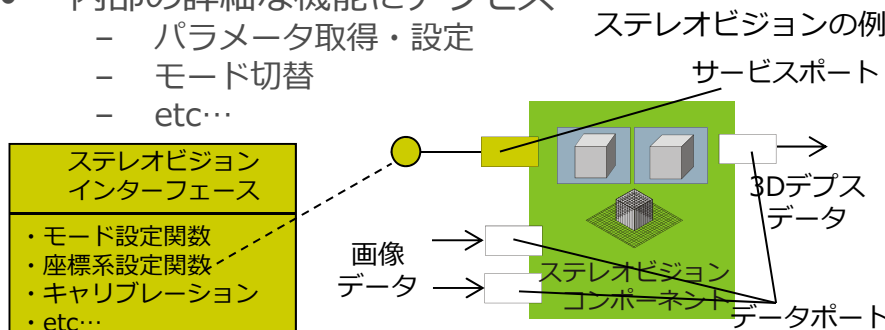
• 内部の詳細な機能にアクセス
– パラメータ取得・設定
– モード切替
– etc…

ステレオビジョンの例

サービスポート

ステレオビジョン
インターフェース

・モード設定関数
・座標系設定関数
・キャリブレーション
・etc…

3Dデプス
データ

画像
データ

ステレオビジョン
コンポーネント

データポート